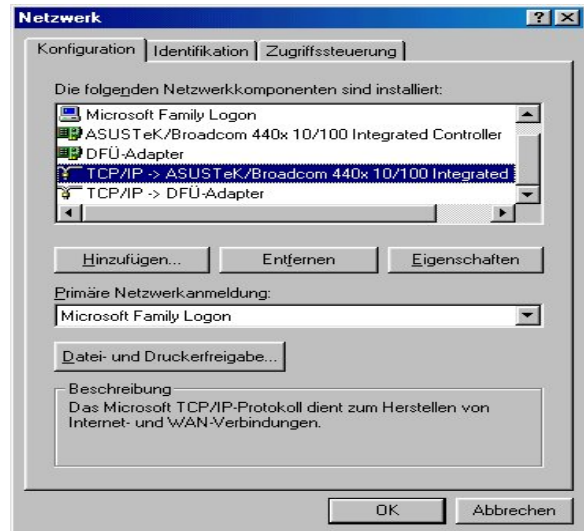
Netzwerk

?

X

Konfiguration

Identifikation

Zugriffssteuerung

Die folgenden Netzwerkkomponenten sind installiert:

Microsoft Family Logon
ASUSTeK/Broadcom 440x 10/100 Integrated Controller
DFÜ-Adapter
TCP/IP -> ASUSTeK/Broadcom 440x 10/100 Integrated
TCP/IP -> DFÜ-Adapter

Hinzufügen...

Entfernen

Eigenschaften

Primäre Netzwerkanmeldung:

Microsoft Family Logon

Datei- und Druckerfreigabe...

Beschreibung
Das Microsoft TCP/IP-Protokoll dient zum Herstellen von Internet- und WAN-Verbindungen.

OK

Abbrechen